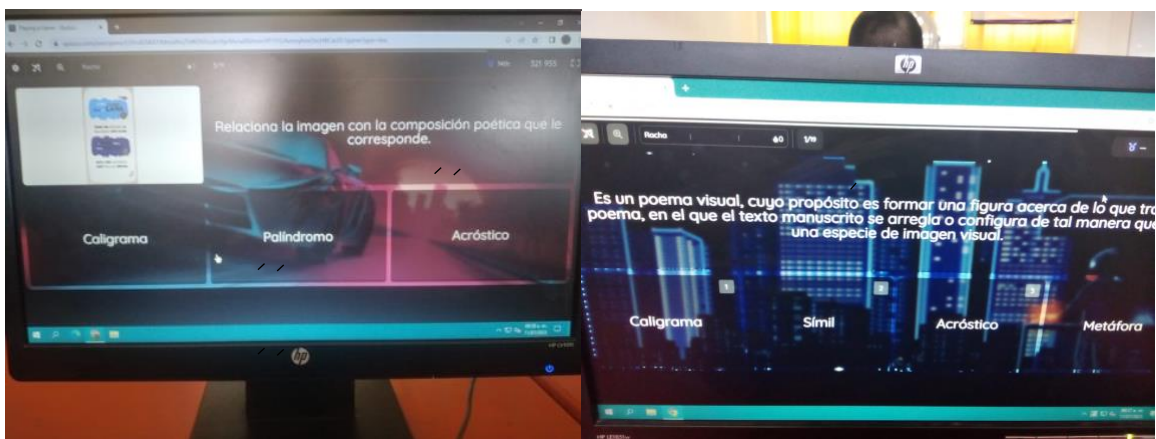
Rocha

5/9

321 955

Relaciona la imagen con la composición poética que le corresponde.

Caligrama

Palíndromo

Acróstico

hp

Rocha

1/10

Es un poema visual, cuyo propósito es formar una figura acerca de lo que tra poema, en el que el texto manuscrito se arregla o configura de tal manera que una especie de imagen visual.

1

Caligrama

2

Símil

3

Acróstico

Metáfora